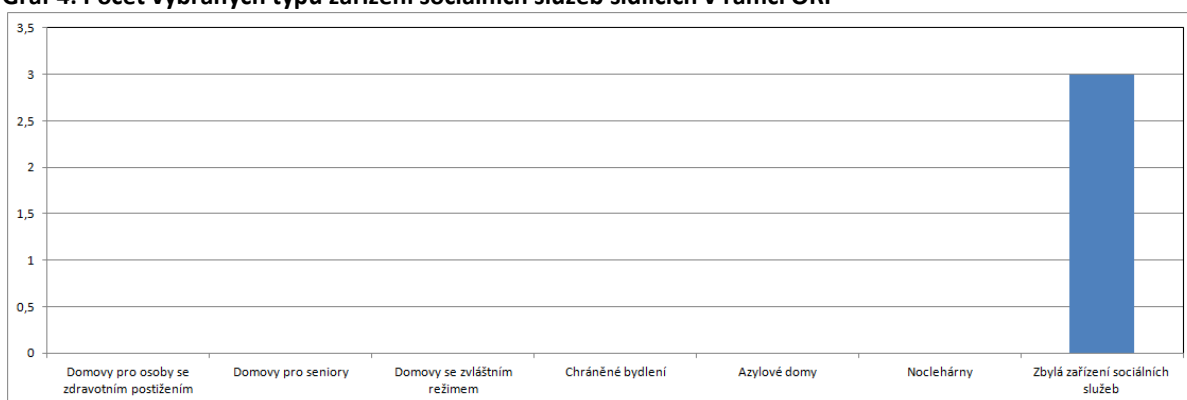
Graf 4: Počet vybraných typů zařízení sociálních služeb sloužících v rámci ORP

3,5
3
2,5
2
1,5
1
0,5
0

Domovy pro osoby se zdravotním postižením
Domovy pro seniory
Domovy se zvláštním režimem
Chráněné bydlení
Azylové domy
Noclehárny
Zbylá zařízení sociálních služeb